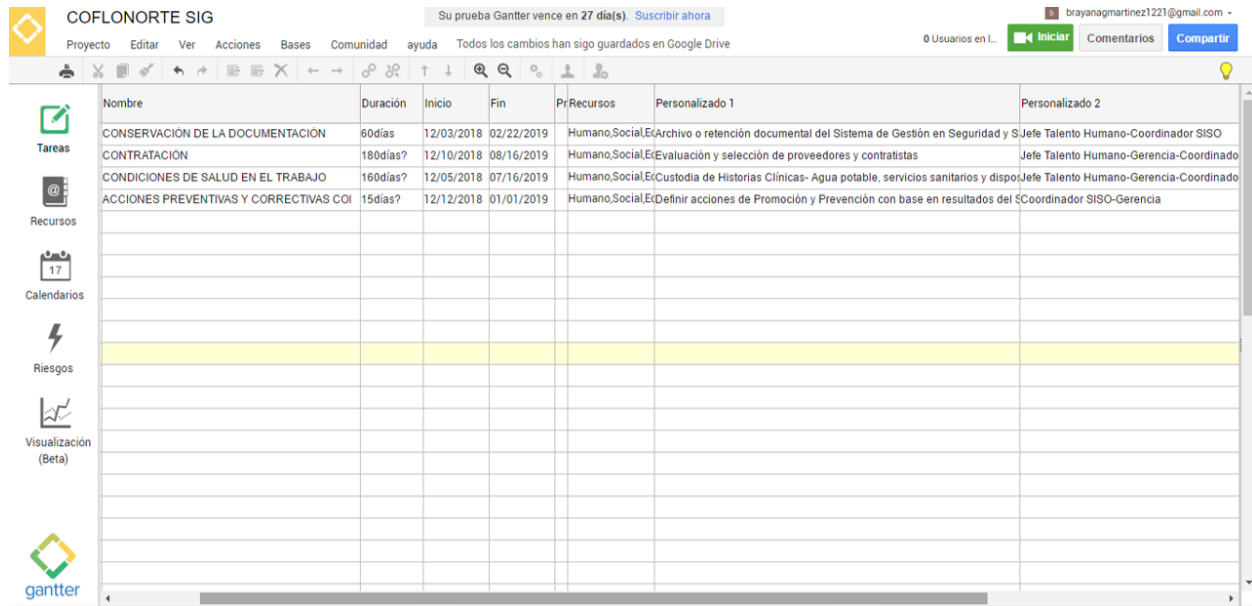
COFLONORTE SIG

Su prueba Gantter vence en **27 día(s)**. Suscribir ahora

brayanagmartinez1221@gmail.com

Proyecto Editar Ver Acciones Bases Comunidad ayuda Todos los cambios han sigo guardados en Google Drive

0 Usuarios en l... Iniciar Comentarios Compartir

Tareas

Recursos

17

Calendarios

Riesgos

Visualización (Beta)

gantter

| Nombre | Duración | Inicio | Fin | Pr | Recursos | Personalizado 1 | Personalizado 2 |
|---|---|---|---|---|---|---|---|
| CONSERVACIÓN DE LA DOCUMENTACIÓN | 60días | 12/03/2018 | 02/22/2019 | | Humano,Social,Ec | Archivo o retención documental del Sistema de Gestión en Seguridad y S | Jefe Talento Humano-Coordinador SISO |
| CONTRATACIÓN | 180días? | 12/10/2018 | 08/16/2019 | | Humano,Social,Ec | Evaluación y selección de proveedores y contratistas | Jefe Talento Humano-Gerencia-Coordinado |
| CONDICIONES DE SALUD EN EL TRABAJO | 160días? | 12/05/2018 | 07/16/2019 | | Humano,Social,Ec | Custodia de Historias Clínicas- Agua potable, servicios sanitarios y dispos | Jefe Talento Humano-Gerencia-Coordinado |
| ACCIONES PREVENTIVAS Y CORRECTIVAS COI | 15días? | 12/12/2018 | 01/01/2019 | | Humano,Social,Ec | Definir acciones de Promoción y Prevención con base en resultados del S | Coordinador SISO-Gerencia |